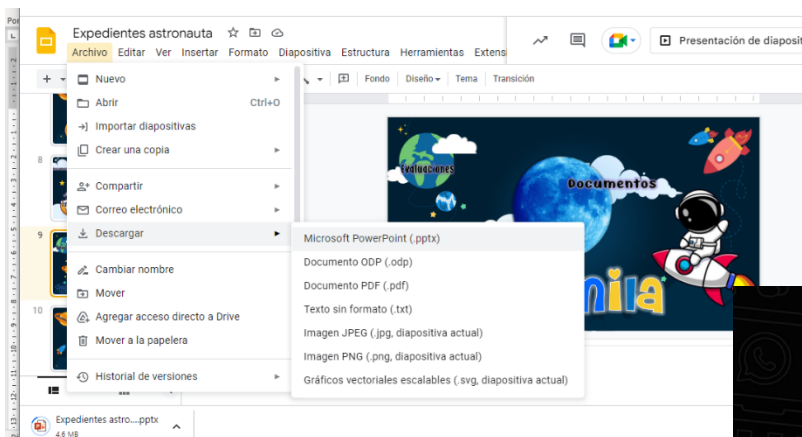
Expedientes astronauta
Archivo Editar Ver Insertar Formato Diapositiva Estructura Herramientas Extens
Presentación de diaposit
Fondo Diseño Tema Transición
Nuevo
Abrir Ctrl+O
Importar diapositivas
Crear una copia
Compartir
Correo electrónico
Descargar
Cambiar nombre
Mover
Agregar acceso directo a Drive
Mover a la papelera
Historial de versiones
Microsoft PowerPoint (.pptx)
Documento ODP (.odp)
Documento PDF (.pdf)
Texto sin formato (.txt)
Imagen JPEG (.jpg, diapositiva actual)
Imagen PNG (.png, diapositiva actual)
Gráficos vectoriales escalables (.svg, diapositiva actual)
8
9
10
Evaluaciones
Documentos
mila
Expedientes astro....pptx
4.6 MB